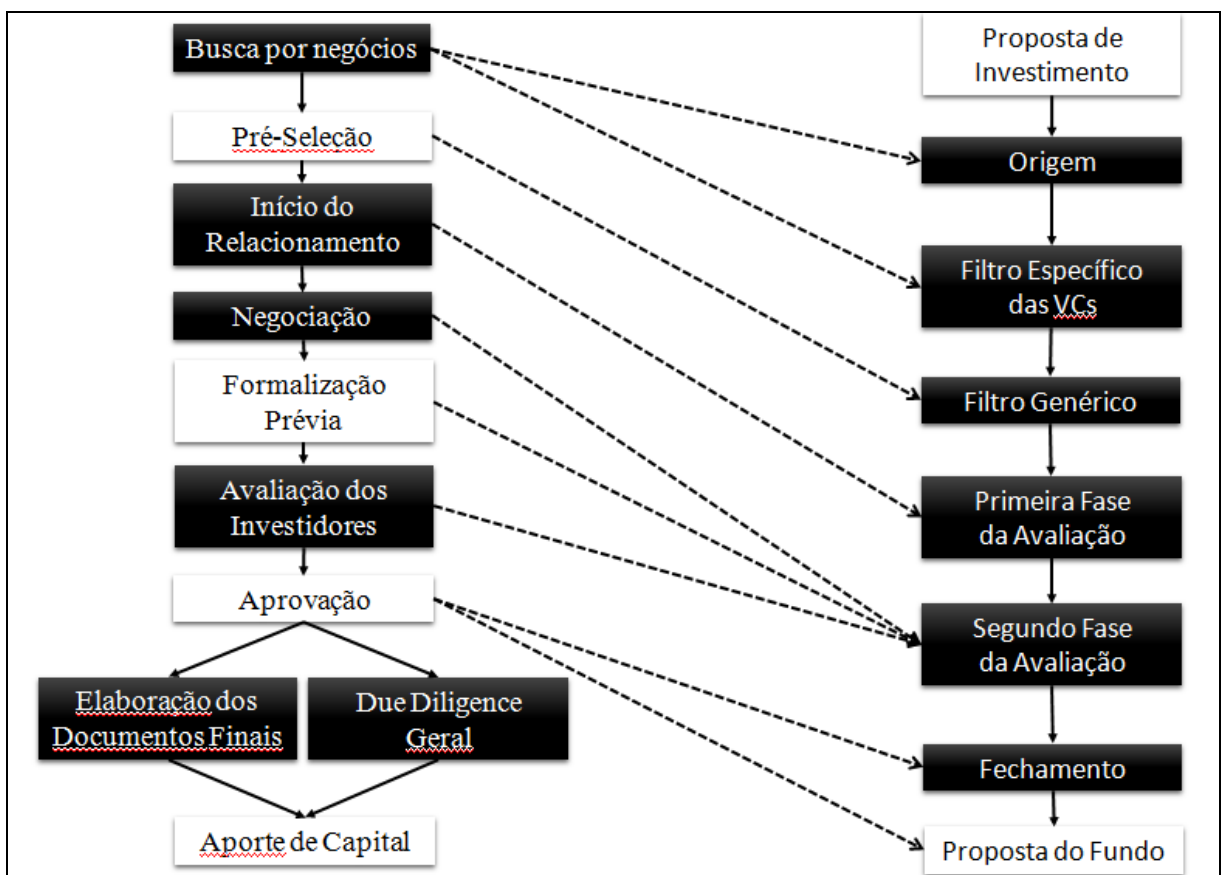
Busca por negócios

Pré-Seleção

Início do Relacionamento

Negociação

Formalização Prévia

Avaliação dos Investidores

Aprovação

Elaboração dos Documentos Finais

Due Diligence Geral

Aporte de Capital

Proposta de Investimento

Origem

Filtro Específico das VCs

Filtro Genérico

Primeira Fase da Avaliação

Segundo Fase da Avaliação

Fechamento

Proposta do Fundo